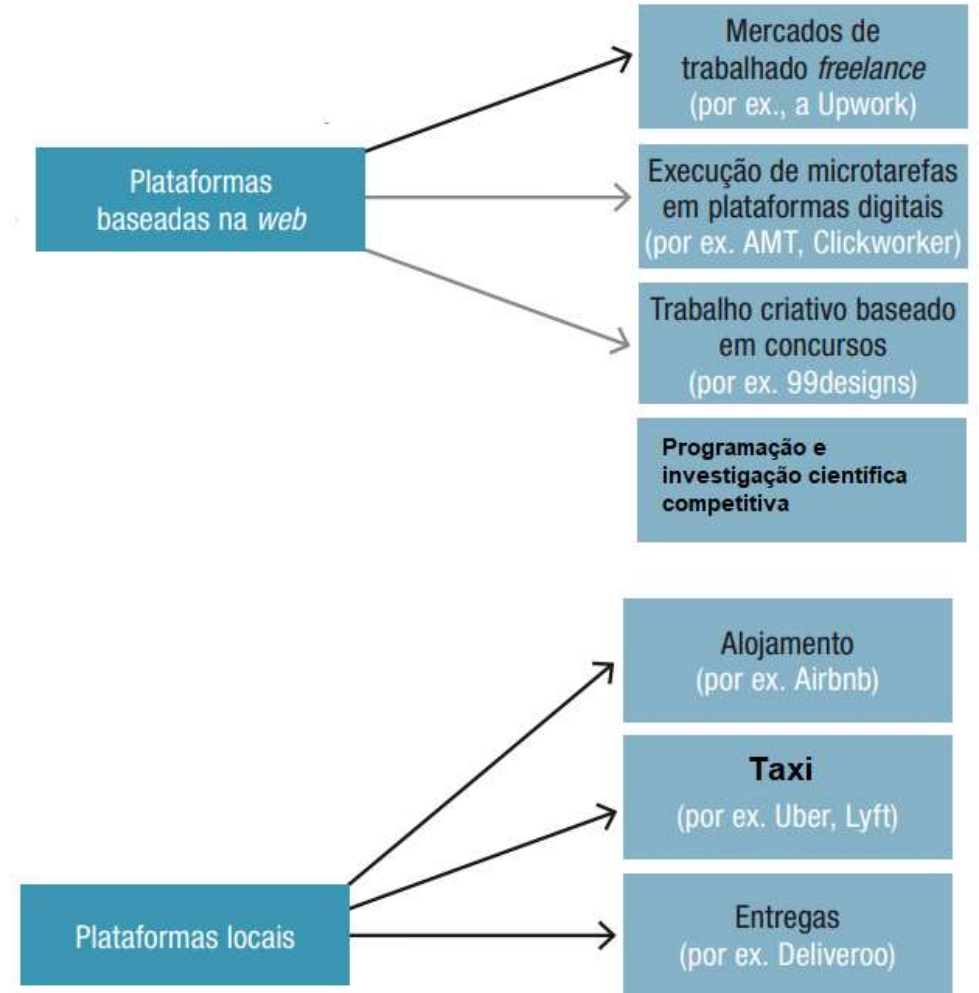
Plataformas baseadas na *web*

Mercados de trabalhado *freelance* (por ex., a Upwork)

Execução de microtarefas em plataformas digitais (por ex. AMT, Clickworker)

Trabalho criativo baseado em concursos (por ex. 99designs)

Programação e investigação científica competitiva

Plataformas locais

Alojamento (por ex. Airbnb)

Taxi
(por ex. Uber, Lyft)

Entregas (por ex. Deliveroo)